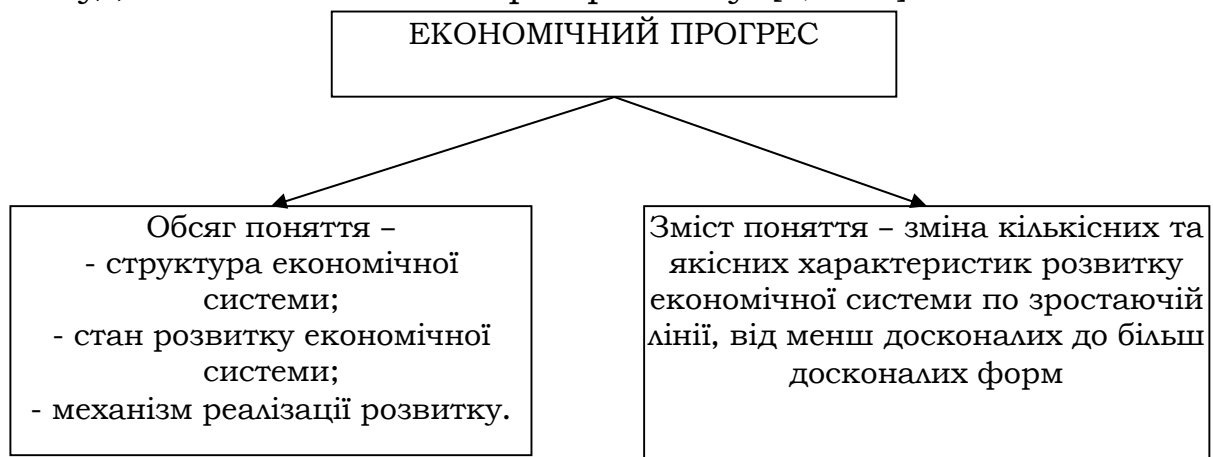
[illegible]

ЕКОНОМІЧНИЙ ПРОГРЕС

Обсяг поняття –
- структура економічної системи;
- стан розвитку економічної системи;
- механізм реалізації розвитку.

Зміст поняття – зміна кількісних та якісних характеристик розвитку економічної системи по зростаючій лінії, від менш досконалих до більш досконалих форм